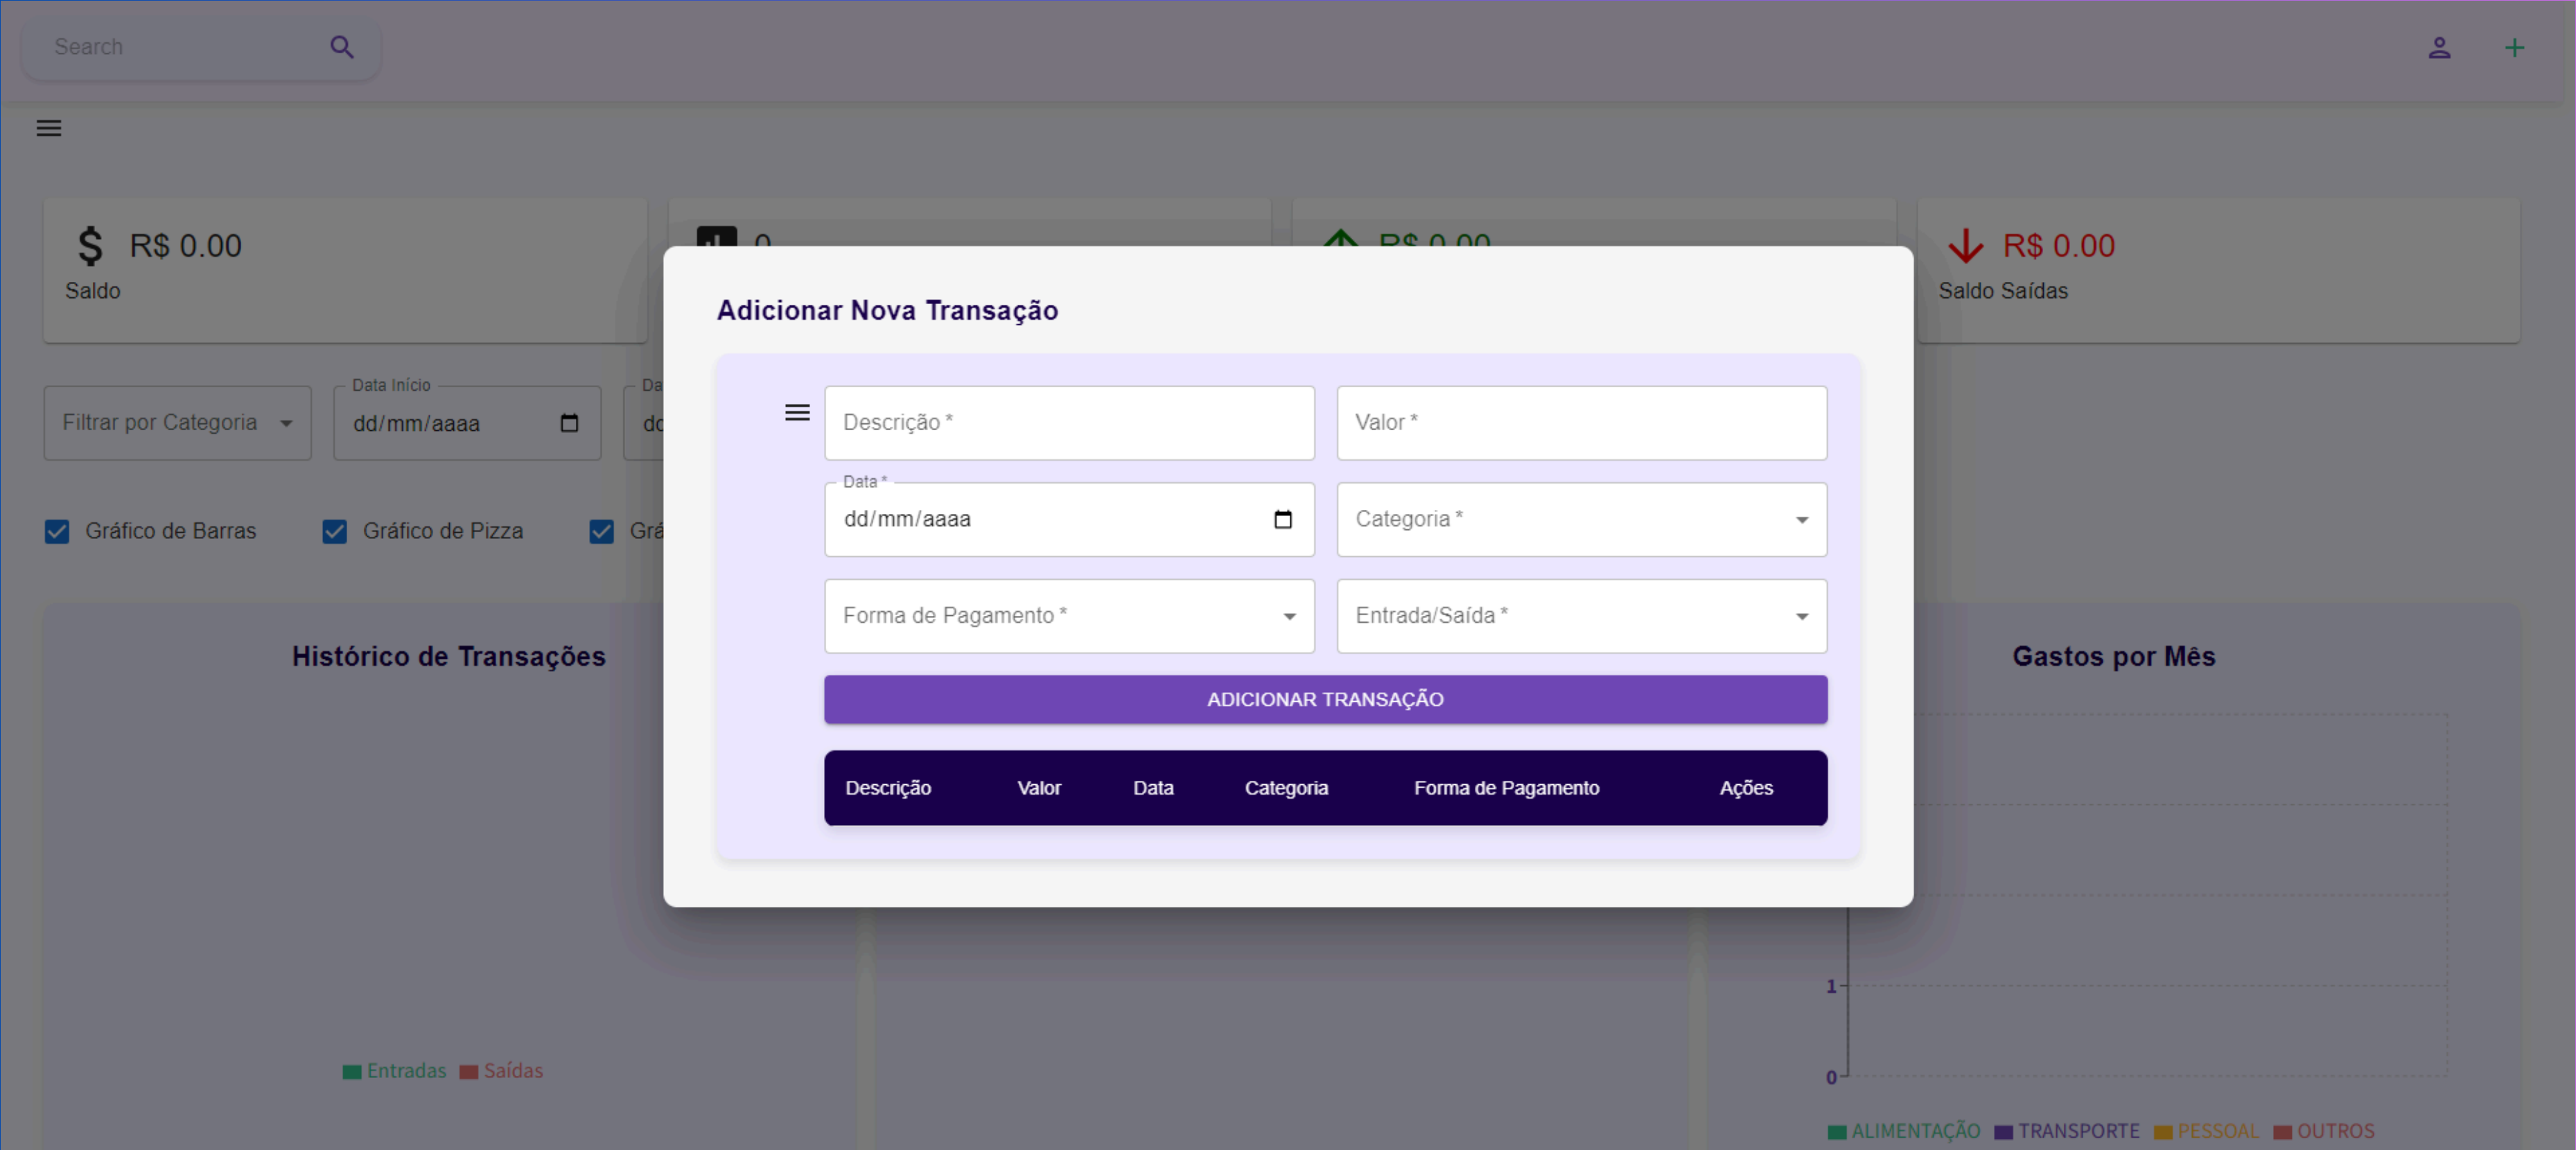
Search

$ R$ 0.00
Saldo

0

R$ 0.00

R$ 0.00
Saldo Saídas

Filtrar por Categoria

Data Início
dd/mm/aaaa

Da
dd

Gráfico de Barras
Gráfico de Pizza
Grá

Histórico de Transações

Entradas Saídas

Gastos por Mês

1
0

ALIMENTAÇÃO TRANSPORTE PESSOAL OUTROS

Adicionar Nova Transação

Descrição *
Valor *
Data *
dd/mm/aaaa
Categoria *
Forma de Pagamento *
Entrada/Saída *

ADICIONAR TRANSAÇÃO

| Descrição | Valor | Data | Categoria | Forma de Pagamento | Ações |
|---|---|---|---|---|---|